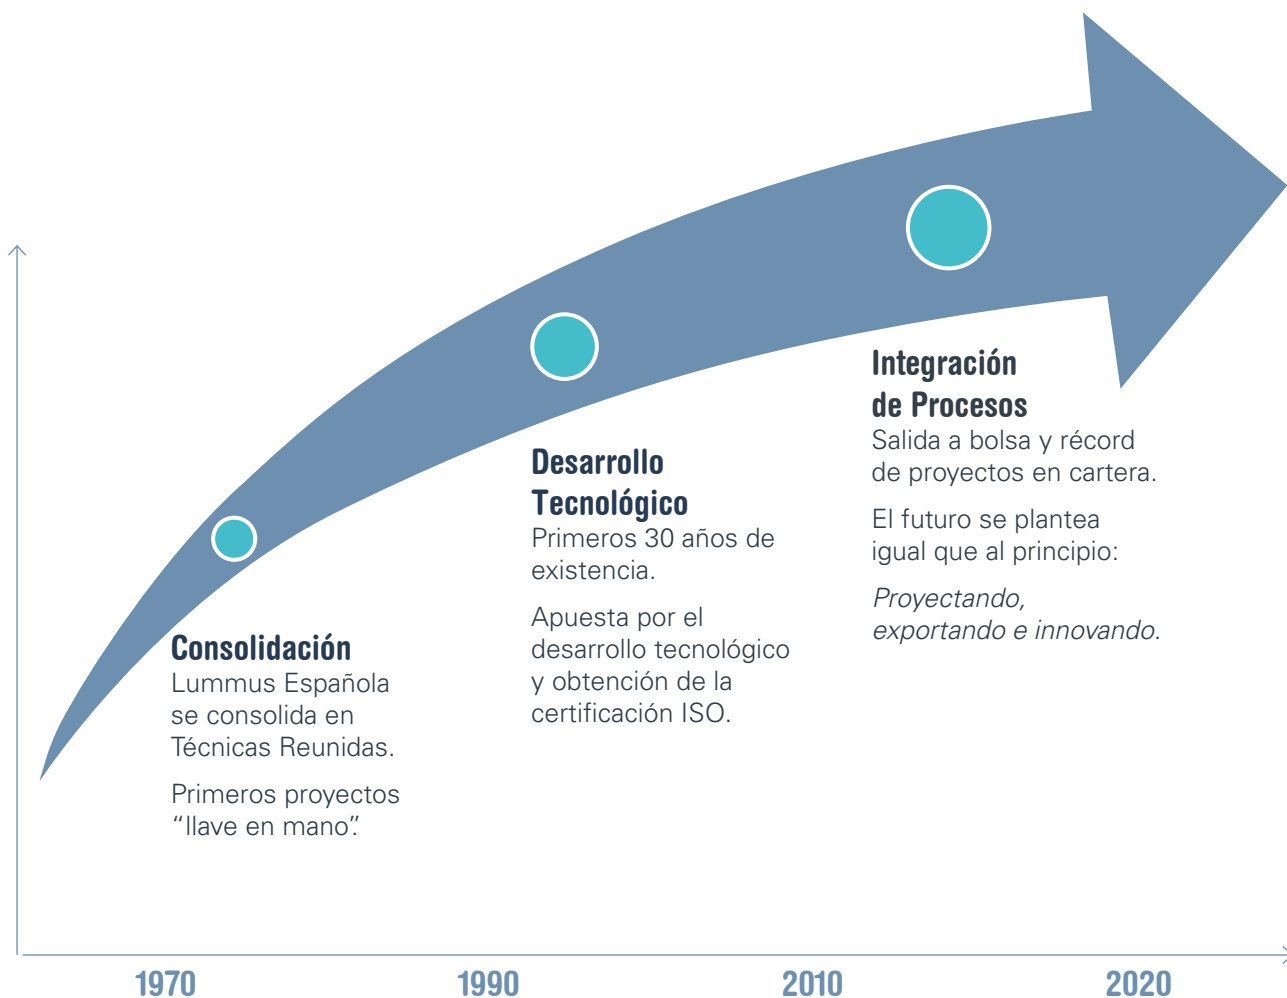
**Consolidación**
Lummus Española se consolida en Técnicas Reunidas.

Primeros proyectos "llave en mano".

**Desarrollo Tecnológico**
Primeros 30 años de existencia.

Apuesta por el desarrollo tecnológico y obtención de la certificación ISO.

**Integración de Procesos**
Salida a bolsa y récord de proyectos en cartera.

El futuro se plantea igual que al principio:

*Proyectando, exportando e innovando.*

1970 1990 2010 2020